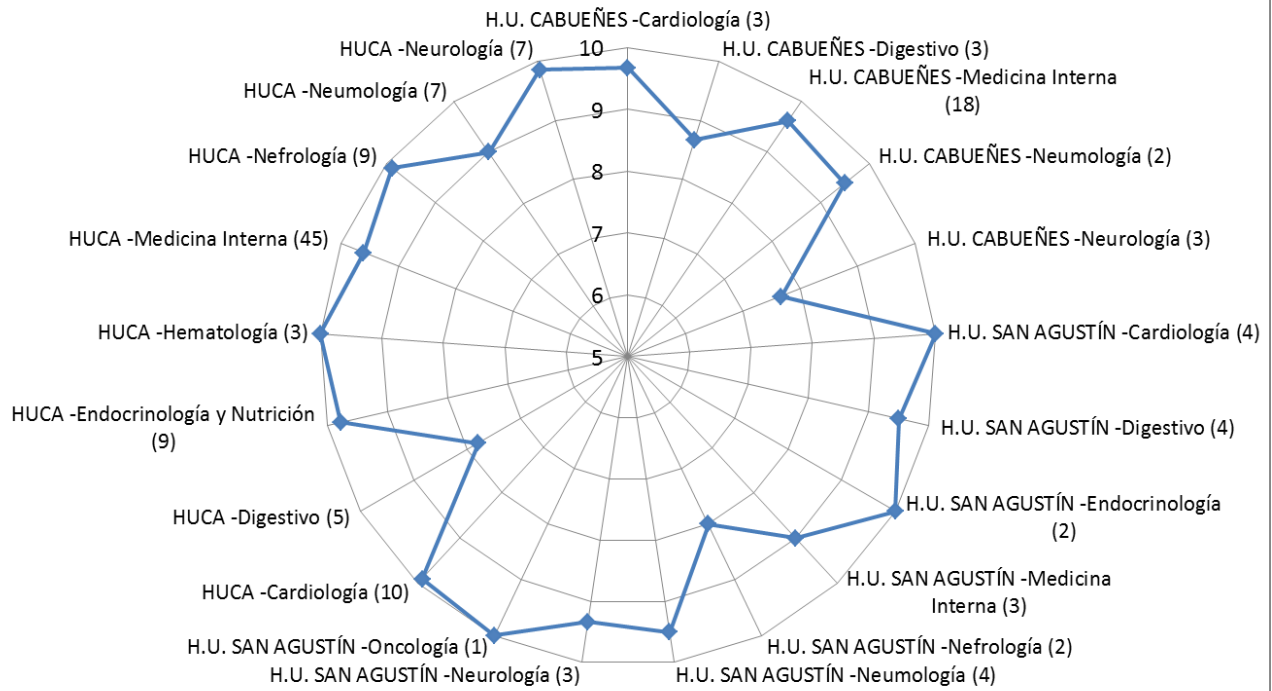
H.U. CABUEÑES -Cardiología (3)
H.U. CABUEÑES -Digestivo (3)
H.U. CABUEÑES -Medicina Interna (18)
H.U. CABUEÑES -Neumología (2)
H.U. CABUEÑES -Neurología (3)
H.U. SAN AGUSTÍN -Cardiología (4)
H.U. SAN AGUSTÍN -Digestivo (4)
H.U. SAN AGUSTÍN -Endocrinología (2)
H.U. SAN AGUSTÍN -Medicina Interna (3)
H.U. SAN AGUSTÍN -Nefrología (2)
H.U. SAN AGUSTÍN -Neumología (4)
H.U. SAN AGUSTÍN -Neurología (3)
H.U. SAN AGUSTÍN -Oncología (1)
HUCA -Cardiología (10)
HUCA -Digestivo (5)
HUCA -Endocrinología y Nutrición (9)
HUCA -Hematología (3)
HUCA -Medicina Interna (45)
HUCA -Nefrología (9)
HUCA -Neumología (7)
HUCA -Neurología (7)
10
9
8
7
6
5